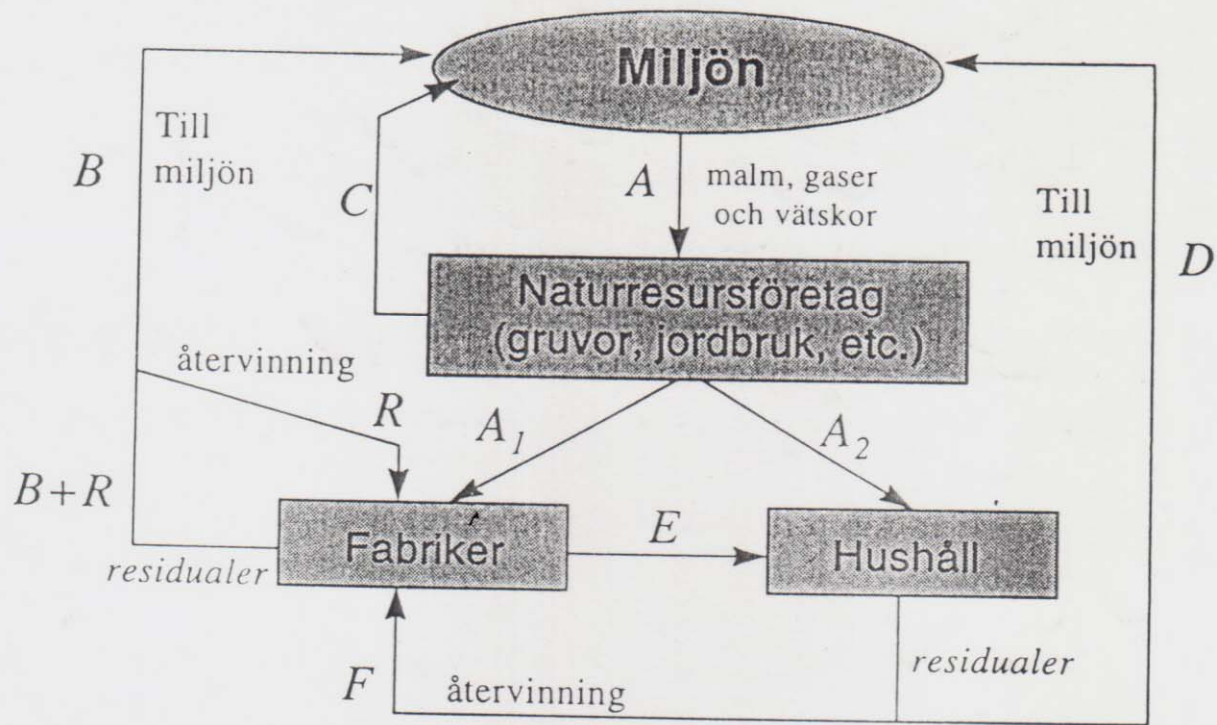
Miljön

Till miljön

B

C

A

malm, gaser och vätskor

Till miljön

D

Naturresursföretag (gruvor, jordbruk, etc.)

återvinning

R

$A_1$

$A_2$

$B+R$

Fabriker

E

Hushåll

residualer

residualer

F

återvinning